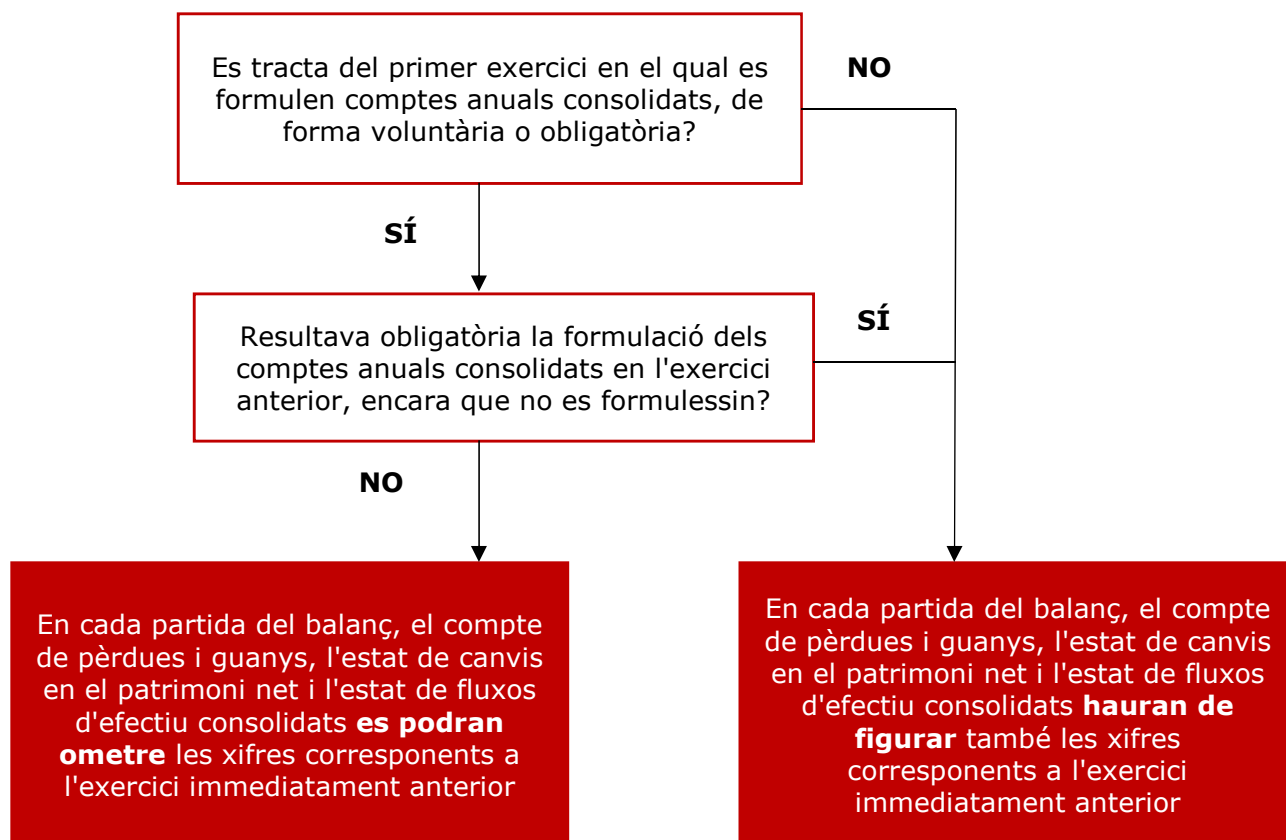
Es tracta del primer exercici en el qual es formulen comptes anuals consolidats, de forma voluntària o obligatòria?

NO

SÍ

Resultava obligatòria la formulació dels comptes anuals consolidats en l'exercici anterior, encara que no es formulessin?

SÍ

NO

En cada partida del balanç, el compte de pèrdues i guanys, l'estat de canvis en el patrimoni net i l'estat de fluxos d'efectiu consolidats **es podran ometre** les xifres corresponents a l'exercici immediatament anterior

En cada partida del balanç, el compte de pèrdues i guanys, l'estat de canvis en el patrimoni net i l'estat de fluxos d'efectiu consolidats **hauran de figurar** també les xifres corresponents a l'exercici immediatament anterior